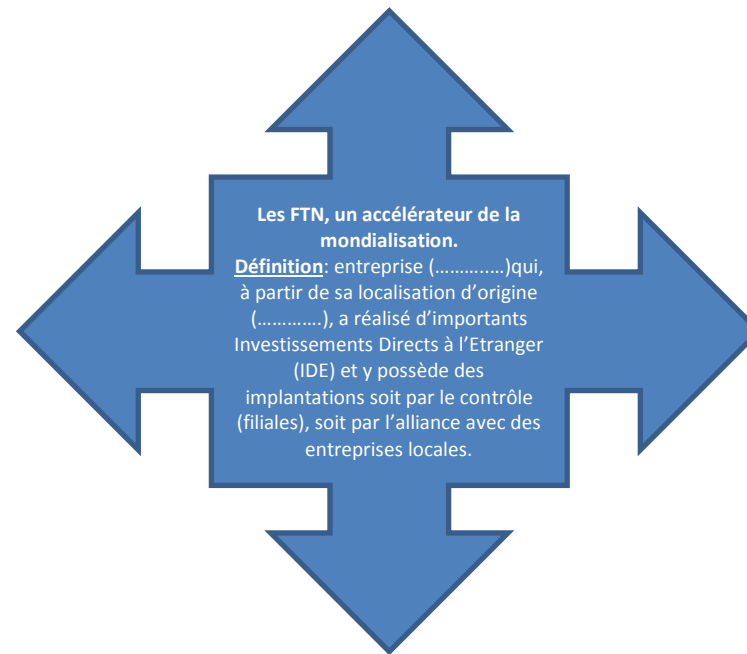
Les FTN, un accélérateur de la mondialisation.
Définition: entreprise (…………..)qui, à partir de sa localisation d'origine (…………), a réalisé d'importants Investissements Directs à l'Etranger (IDE) et y possède des implantations soit par le contrôle (filiales), soit par l'alliance avec des entreprises locales.